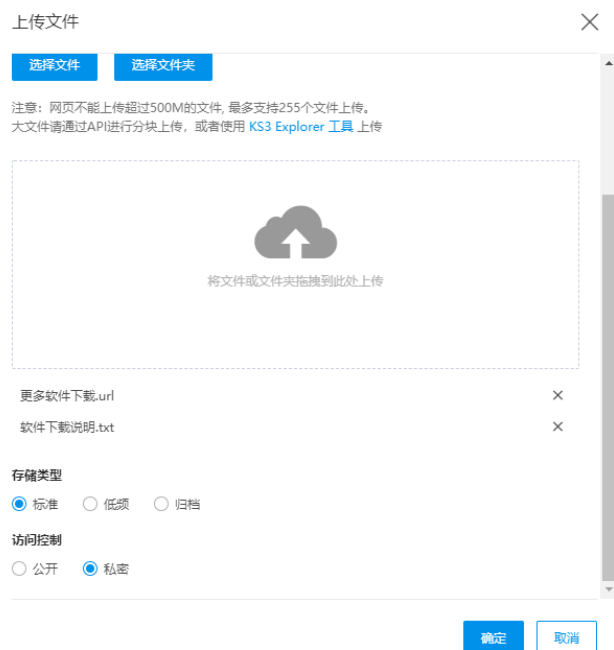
上传文件

选择文件　选择文件夹

注意：网页不能上传超过500M的文件，最多支持255个文件上传。
大文件请通过API进行分块上传，或者使用 KS3 Explorer 工具 上传

将文件或文件夹拖拽到此处上传

更多软件下载.url ✕

软件下载说明.txt ✕

存储类型

标准　低频　归档

访问控制

公开　私密

确定　取消